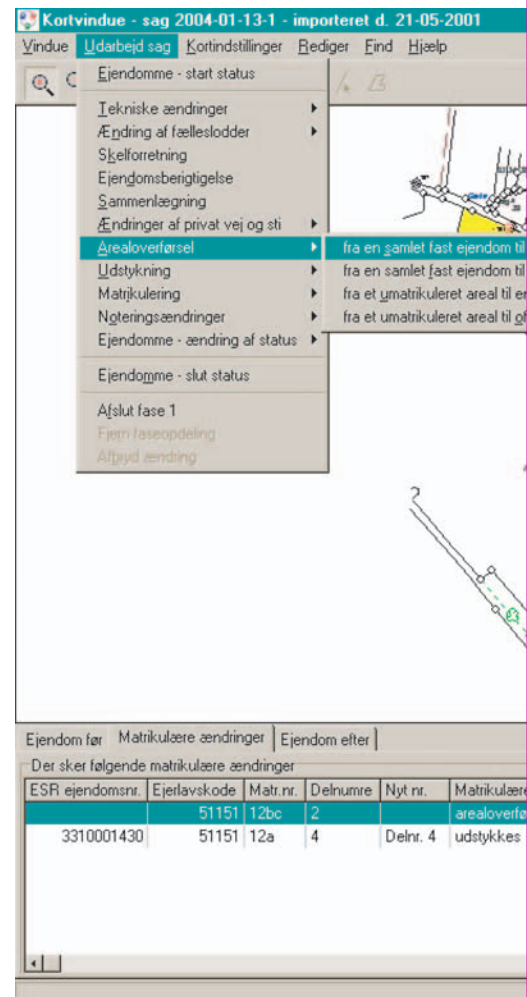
Kortvindue - sag 2004-01-13-1 - importeret d. 21-05-2001

Vindue Udarbejd sag Kortindstillinger Rediger Find Hjælp

Ejendomme - start status
Tekniske ændringer
Ændring af fælleslodder
Skelforretning
Ejendomsberigtigelse
Sammenlægning
Ændringer af privat vej og sti
Arealoverførsel
Udstykning
Matrikulering
Noteringsændringer
Ejendomme - ændring af status
Ejendomme - slut status
Afslut fase 1
Fjern faseopdeling
Afbryd ændring

fra en samlet fast ejendom til
fra en samlet fast ejendom til
fra et umatrikuleret areal til e
fra et umatrikuleret areal til o

Ejendom før | Matrikulære ændringer | Ejendom efter

Der sker følgende matrikulære ændringer

| ESR ejendomsnr. | Ejerlavskode | Matr.nr. | Delnumre | Nyt nr. | Matrikulære |
|---|---|---|---|---|---|
| | 51151 | 12bc | 2 | | arealoverfø |
| 3310001430 | 51151 | 12a | 4 | Delnr. 4 | udstykkes |